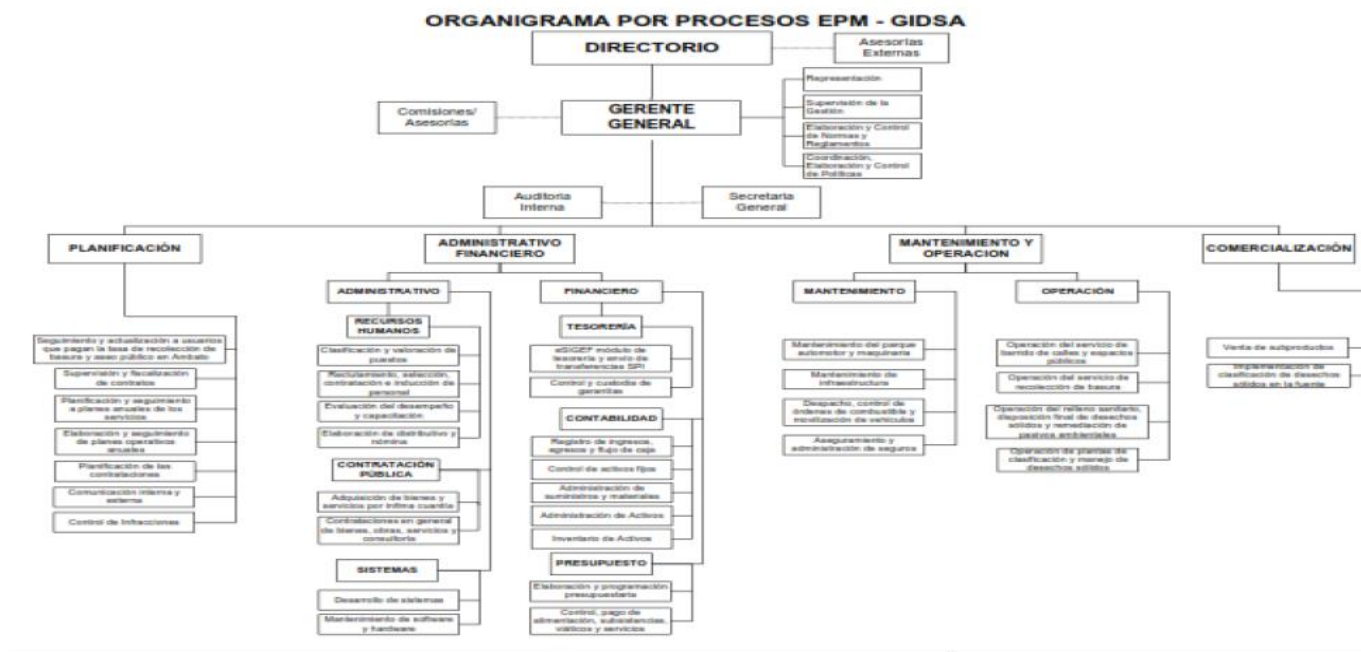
ORGANIGRAMA POR PROCESOS EPM - GIDSA

DIRECTORIO

Asesorias Externas

Representación

Supervisión de la Gestión

Elaboración y Control de Normas y Reglamentos

Coordinación, Elaboración y Control de Políticas

Comisiones/ Asesorias

GERENTE GENERAL

Auditoria Interna

Secretaria General

PLANIFICACIÓN

Seguimiento y actualización a usuarios que pagan la tasa de recolección de basura y aseo público en Ambato

Supervisión y fiscalización de contratos

Planificación y seguimiento a planes anuales de los servicios

Elaboración y seguimiento de planes operativos anuales

Planificación de las contrataciones

Comunicación interna y externa

Control de Infracciones

ADMINISTRATIVO FINANCIERO

ADMINISTRATIVO

RECURSOS HUMANOS

Clasificación y valoración de puestos

Reclutamiento, selección, contratación e inducción de personal

Evaluación del desempeño y capacitación

Elaboración de distributivo y nómina

CONTRATACIÓN PÚBLICA

Adquisición de bienes y servicios por ínfima cuantía

Contrataciones en general de bienes, obras, servicios y consultoría

SISTEMAS

Desarrollo de sistemas

Mantenimiento de software y hardware

FINANCIERO

TESORERÍA

eSIGEF módulo de tesorería y envío de transferencias SPI

Control y custodia de garantías

CONTABILIDAD

Registro de ingresos, egresos y flujo de caja

Control de activos fijos

Administración de suministros y materiales

Administración de Activos

Inventario de Activos

PRESUPUESTO

Elaboración y programación presupuestaria

Control, pago de alimentación, subsistencias, viáticos y servicios

MANTENIMIENTO Y OPERACION

MANTENIMIENTO

Mantenimiento del parque automotor y maquinaria

Mantenimiento de infraestructura

Despacho, control de órdenes de combustible y movilización de vehículos

Aseguramiento y administración de seguros

OPERACIÓN

Operación del servicio de barrido de calles y espacios públicos

Operación del servicio de recolección de basura

Operación del relleno sanitario, disposición final de desechos sólidos y remediación de pasivos ambientales

Operación de plantas de clasificación y manejo de desechos sólidos

COMERCIALIZACIÓN

Venta de subproductos

Implementación de clasificación de desechos sólidos en la fuente